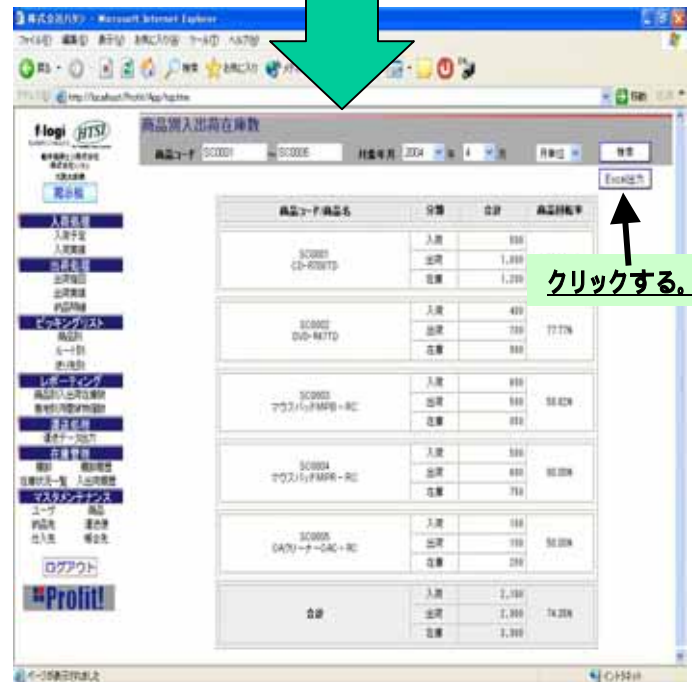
株式会社ハタリ - Microsoft Internet Explorer

ファイル(F) 編集(E) 表示(V) お気に入り(A) ツール(T) ヘルプ(H)

戻る 検索 お気に入り

アドレス(D) http://localhost/Prolit/App/top.htm

移動

f logi HTST

商品別入出荷在庫数

商品コード SC0001 ～ SC0005 対象年月 2004 年 4 月 月単位 検索

Excel出力

クリックする。

| 商品コード/商品名 | 分類 | 合計 | 商品回転率 |
|---|---|---|---|
| SC0001 CD-R700TD | 入荷 | 550 | |
| | 出荷 | 1,000 | |
| | 在庫 | 1,200 | |
| SC0002 DVD-R47TD | 入荷 | 400 | |
| | 出荷 | 700 | 77.77% |
| | 在庫 | 900 | |
| SC0003 マウスパッドMPB-RC | 入荷 | 800 | |
| | 出荷 | 500 | 58.82% |
| | 在庫 | 850 | |
| SC0004 マウスパッドMPR-RC | 入荷 | 500 | |
| | 出荷 | 600 | 80.00% |
| | 在庫 | 750 | |
| SC0005 OAクリーナーOAC-RC | 入荷 | 100 | |
| | 出荷 | 150 | 50.00% |
| | 在庫 | 300 | |
| 合計 | 入荷 | 2,350 | |
| | 出荷 | 2,950 | 74.20% |
| | 在庫 | 3,950 | |

掲示板

入荷処理
入荷予定
入荷実績
出荷処理
出荷指示
出荷実績
納品明細
ピッキングリスト
商品別
ルート別
送り先別
レポーティング
商品別入出荷在庫数
番地別月間保管料明細
連携処理
連携データ出力
在庫管理
棚卸 棚卸履歴
在庫状況一覧 入出荷履歴
マスタメンテナンス
ユーザ 商品
納品先 運送便
仕入先 場合先

ログアウト

Prolit!

ページが表示されました

イントラネット